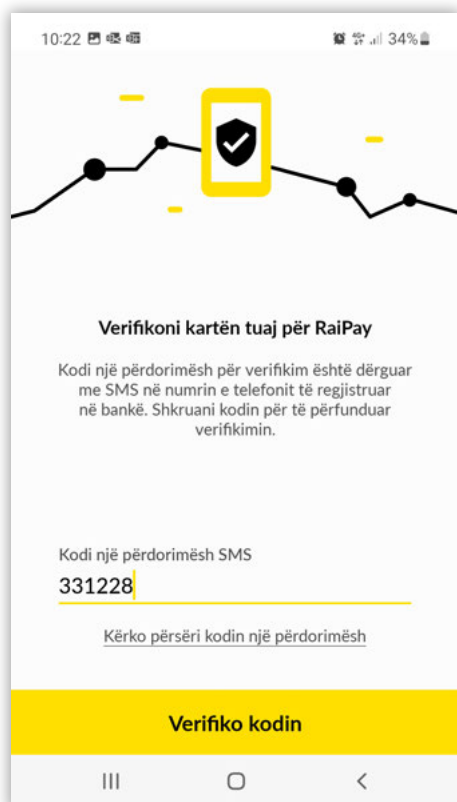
10:22

34%

Verifikoni kartën tuaj për RaiPay

Kodi një përdorimësh për verifikim është dërguar me SMS në numrin e telefonit të regjistruar në bankë. Shkruani kodin për të përfunduar verifikimin.

Kodi një përdorimësh SMS
331228

Kërko përsëri kodin një përdorimësh

Verifiko kodin